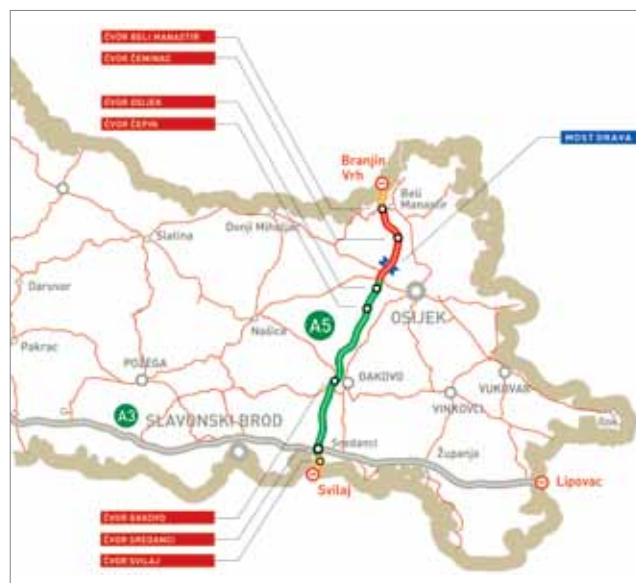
ČVOR BELI MANASTIR
ČVOR ČEMINAC
ČVOR OSIJEK
ČVOR ČEPIN
MOST DRAVA
Branjin Vrh
Beli Manastir
Slatina
Donji Miholjac
Daruvar
A5
OSIJEK
Našice
Pakrac
POŽEGA
ĐAKOVO
VUKOVAR
VINKOVCI
A3
SLAVONSKI BROD
Šid
Sredanci
Županja
Svilaj
Lipovac
ČVOR ĐAKOVO
ČVOR SREDANCI
ČVOR SVILAJ